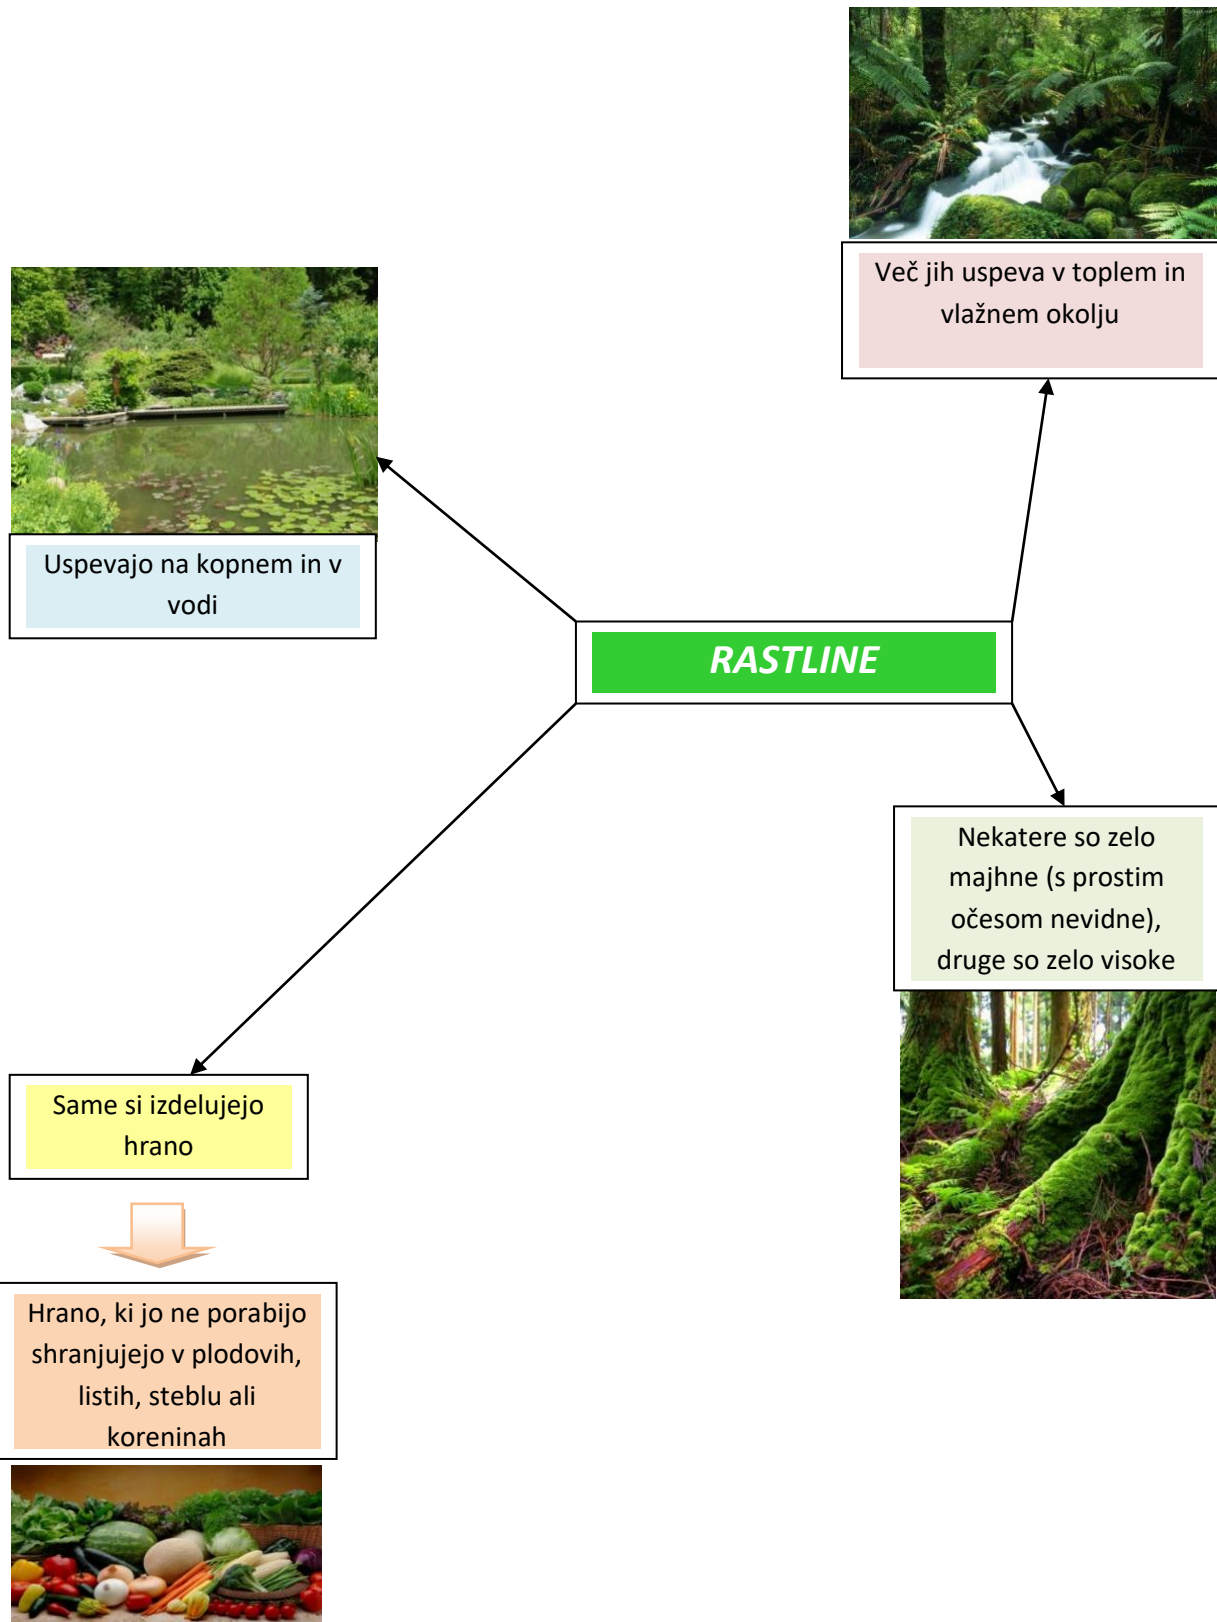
Več jih uspeva v toplem in vlažnem okolju

Uspevajo na kopnem in v vodi

RASTLINE

Nekatere so zelo majhne (s prostim očesom nevidne), druge so zelo visoke

Same si izdelujejo hrano

Hrano, ki jo ne porabijo shranjujejo v plodovih, listih, steblu ali koreninah